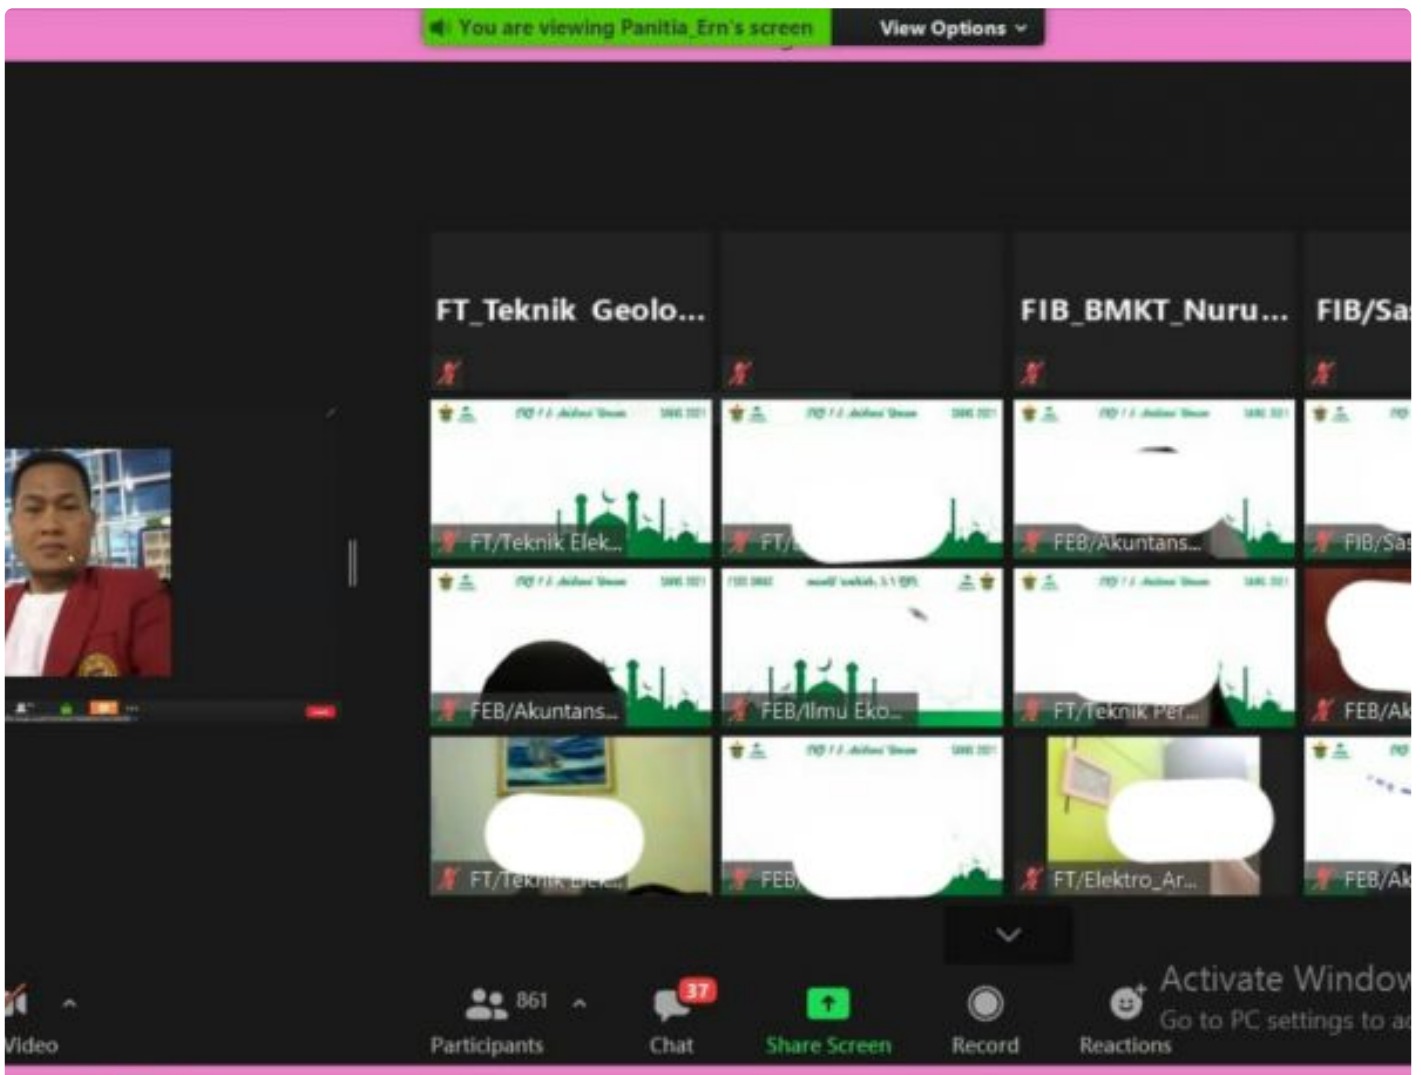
You are viewing Panitia_Ern's screen
View Options

FT_Teknik Geolo...
FIB_BMKT_Nuru...
FIB/Sa

FT/Teknik Elek...
FT/
FEB/Akuntans...
FIB/Sa
FEB/Akuntans...
FEB/Ilmu Eko...
FT/Teknik Per...
FEB/Ak
FT/Teknik Elek...
FEB
FT/Elektro_Ar...
FEB/Ak

Video
861
Participants
37
Chat
Share Screen
Record
Reactions
Activate Window
Go to PC settings to a